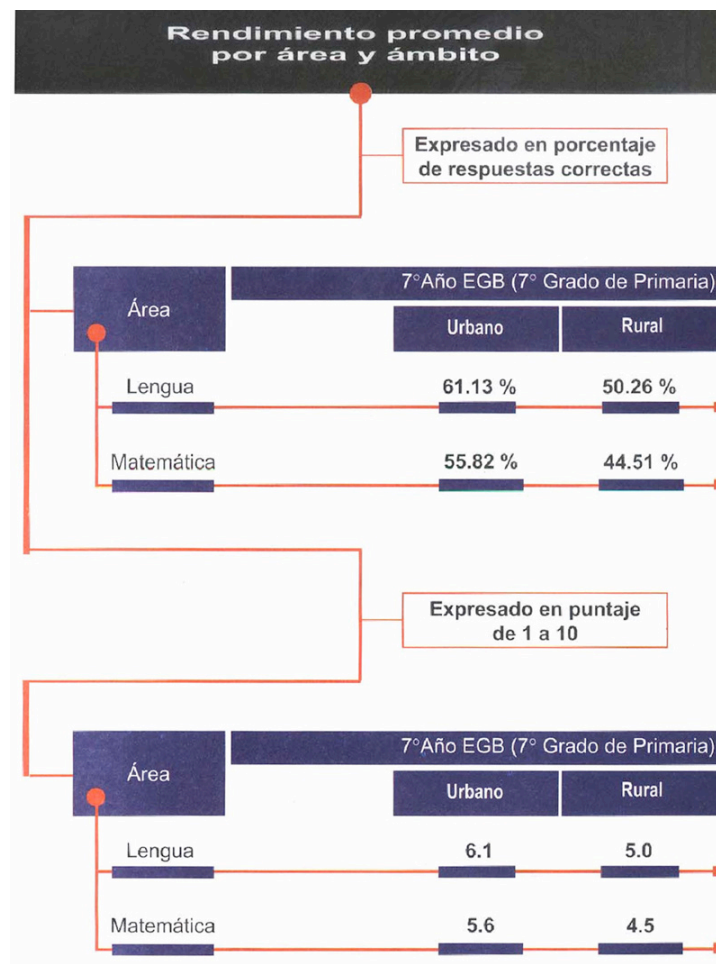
Rendimiento promedio
por área y ámbito

Expresado en porcentaje de respuestas correctas

| Área | 7°Año EGB (7° Grado de Primaria) Urbano | Rural |
|---|---|---|
| Lengua | 61.13 % | 50.26 % |
| Matemática | 55.82 % | 44.51 % |

Expresado en puntaje de 1 a 10

| Área | 7°Año EGB (7° Grado de Primaria) Urbano | Rural |
|---|---|---|
| Lengua | 6.1 | 5.0 |
| Matemática | 5.6 | 4.5 |